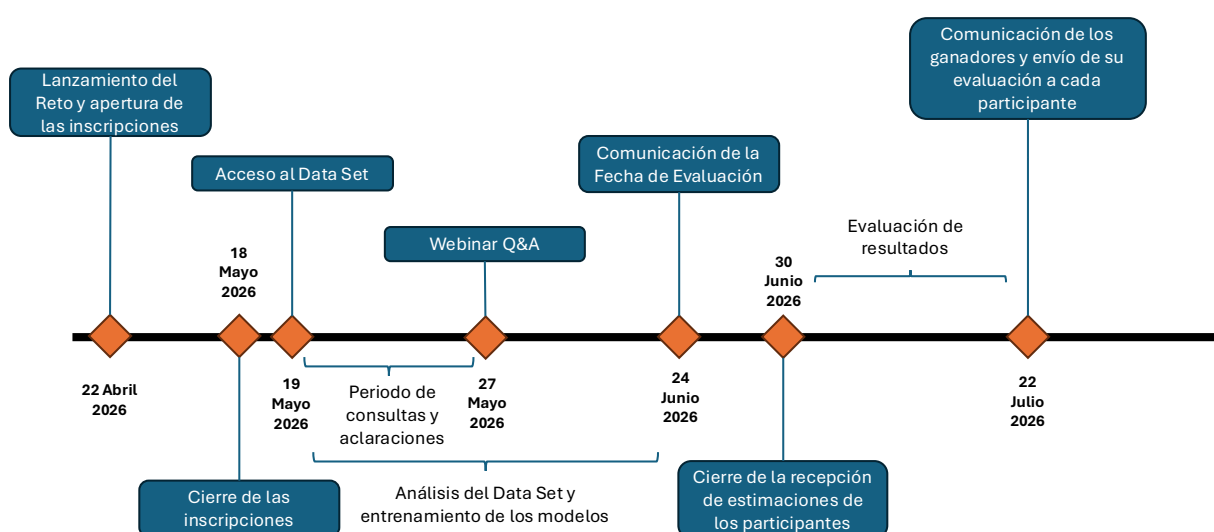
Comunicación de los ganadores y envío de su evaluación a cada participante

Lanzamiento del Reto y apertura de las inscripciones

Acceso al Data Set

Comunicación de la Fecha de Evaluación

Evaluación de resultados

Webinar Q&A

18 Mayo 2026

30 Junio 2026

22 Abril 2026

19 Mayo 2026

Periodo de consultas y aclaraciones

27 Mayo 2026

24 Junio 2026

22 Julio 2026

Cierre de la recepción de estimaciones de los participantes

Análisis del Data Set y entrenamiento de los modelos

Cierre de las inscripciones